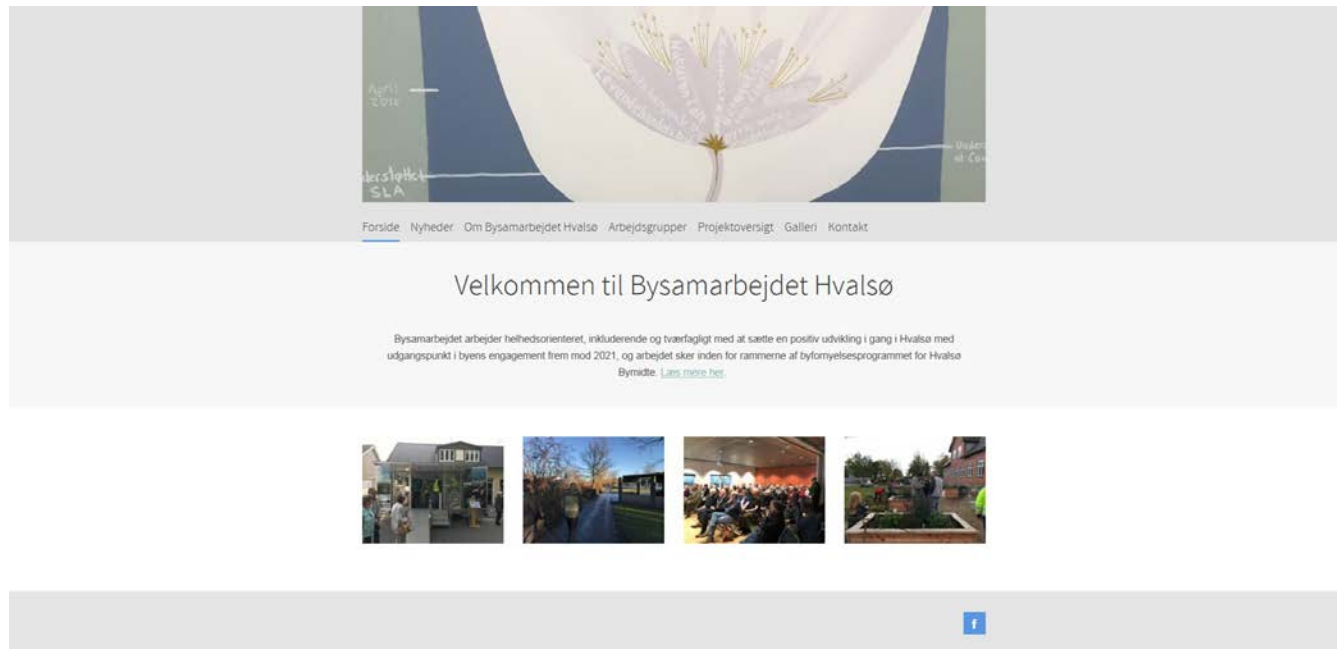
April 2016

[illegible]slottet SLA

Under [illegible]

Forside Nyheder Om Bysamarbejdet Hvalsø Arbejdsgrupper Projektoversigt Galleri Kontakt

Velkommen til Bysamarbejdet Hvalsø

Bysamarbejdet arbejder helhedsorienteret, inkluderende og tværfagligt med at sætte en positiv udvikling i gang i Hvalsø med udgangspunkt i byens engagement frem mod 2021, og arbejdet sker inden for rammerne af byfornyelsesprogrammet for Hvalsø Bymidte. Læs mere her.

f